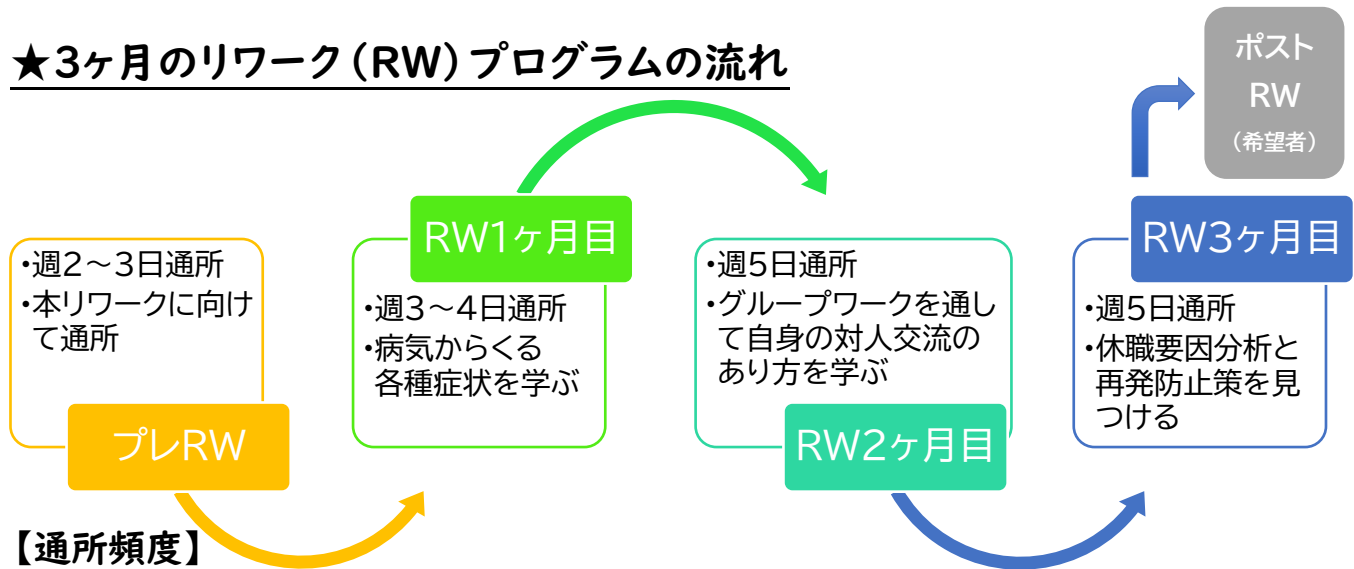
★3ヶ月のリワーク（RW）プログラムの流れ

ポスト
RW
（希望者）

•週2～3日通所
•本リワークに向けて通所

プレRW

RW1ヶ月目

•週3～4日通所
•病気からくる各種症状を学ぶ

•週5日通所
•グループワークを通して自身の対人交流のあり方を学ぶ

RW2ヶ月目

RW3ヶ月目

•週5日通所
•休職要因分析と再発防止策を見つける

【通所頻度】